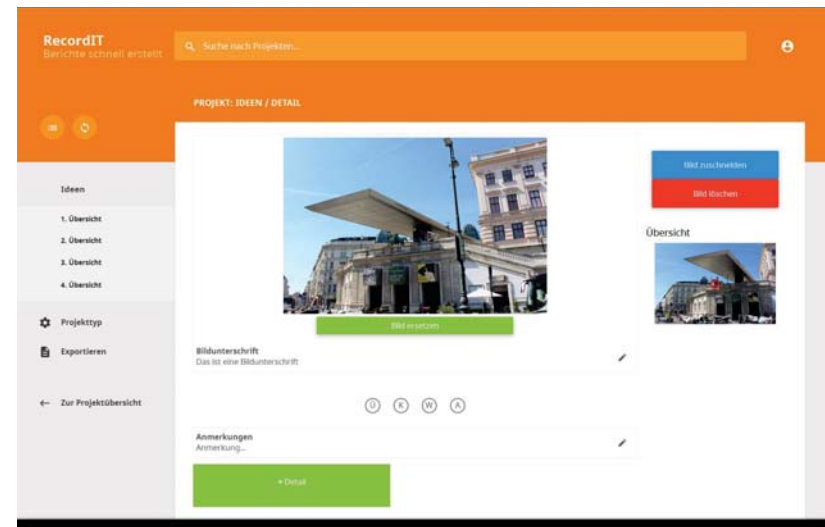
RecordIT
Berichte schnell erstellt

Suche nach Projekten...

PROJEKT: IDEEN / DETAIL

Ideen

1. Übersicht
2. Übersicht
3. Übersicht
4. Übersicht

Projekttyp

Exportieren

Zur Projektübersicht

Bild ersetzen

Bildunterschrift
Das ist eine Bildunterschrift

Ü K W A

Anmerkungen
Anmerkung...

+ Detail

Bild zuschneiden

Bild löschen

Übersicht